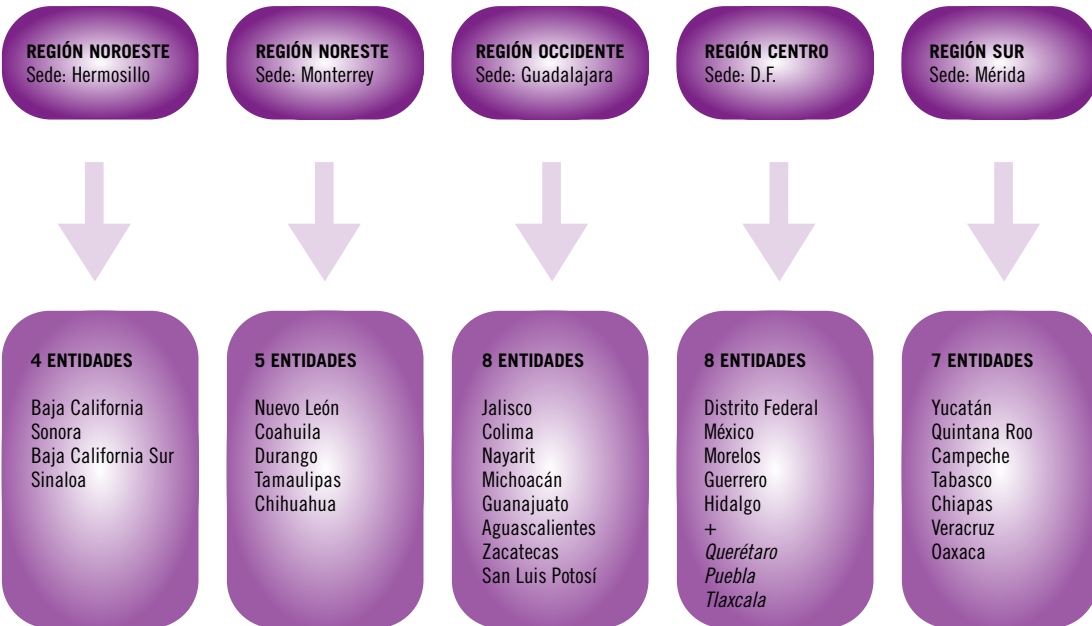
REGIÓN NOROESTE
Sede: Hermosillo

REGIÓN NORESTE
Sede: Monterrey

REGIÓN OCCIDENTE
Sede: Guadalajara

REGIÓN CENTRO
Sede: D.F.

REGIÓN SUR
Sede: Mérida

4 ENTIDADES

Baja California
Sonora
Baja California Sur
Sinaloa

5 ENTIDADES

Nuevo León
Coahuila
Durango
Tamaulipas
Chihuahua

8 ENTIDADES

Jalisco
Colima
Nayarit
Michoacán
Guanajuato
Aguascalientes
Zacatecas
San Luis Potosí

8 ENTIDADES

Distrito Federal
México
Morelos
Guerrero
Hidalgo
+
*Querétaro*
*Puebla*
*Tlaxcala*

7 ENTIDADES

Yucatán
Quintana Roo
Campeche
Tabasco
Chiapas
Veracruz
Oaxaca